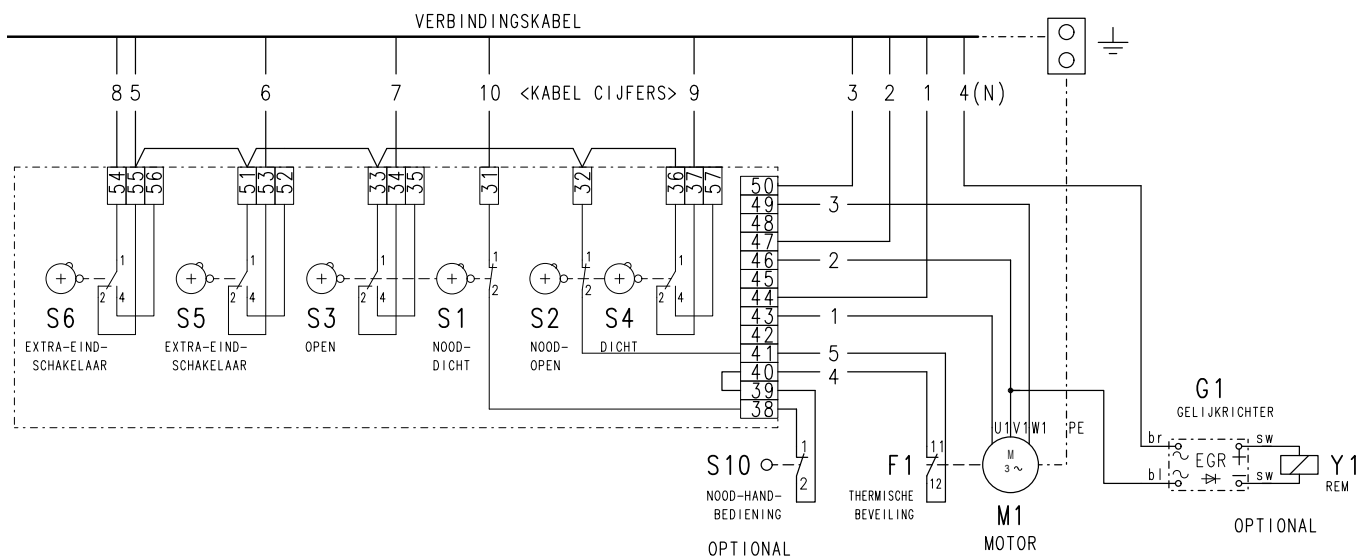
VERBINDINGSKABEL

8 5 6 7 10 <KABEL CIJFERS> 9 3 2 1 4(N)

54 55 56 51 53 52 33 34 35 31 32 36 37 57

50 49 48 47 46 45 44 43 42 41 40 39 38

3 2 1 5 4

1 2 4 1 2 4 1 2 4 1 2 1 2 1 2 4

S6 EXTRA-EIND-SCHAKELAAR

S5 EXTRA-EIND-SCHAKELAAR

S3 OPEN

S1 NOOD-DICHT

S2 NOOD-OPEN

S4 DICHT

S10 NOOD-HAND-BEDIENING

OPTIONAL

1 2

11 12

F1 THERMISCHE BEVEILING

U1 V1 W1 PE

M $3\sim$

M1 MOTOR

G1 GELIJKRICHTER

br bl sw sw

EGR

Y1 REM

OPTIONAL